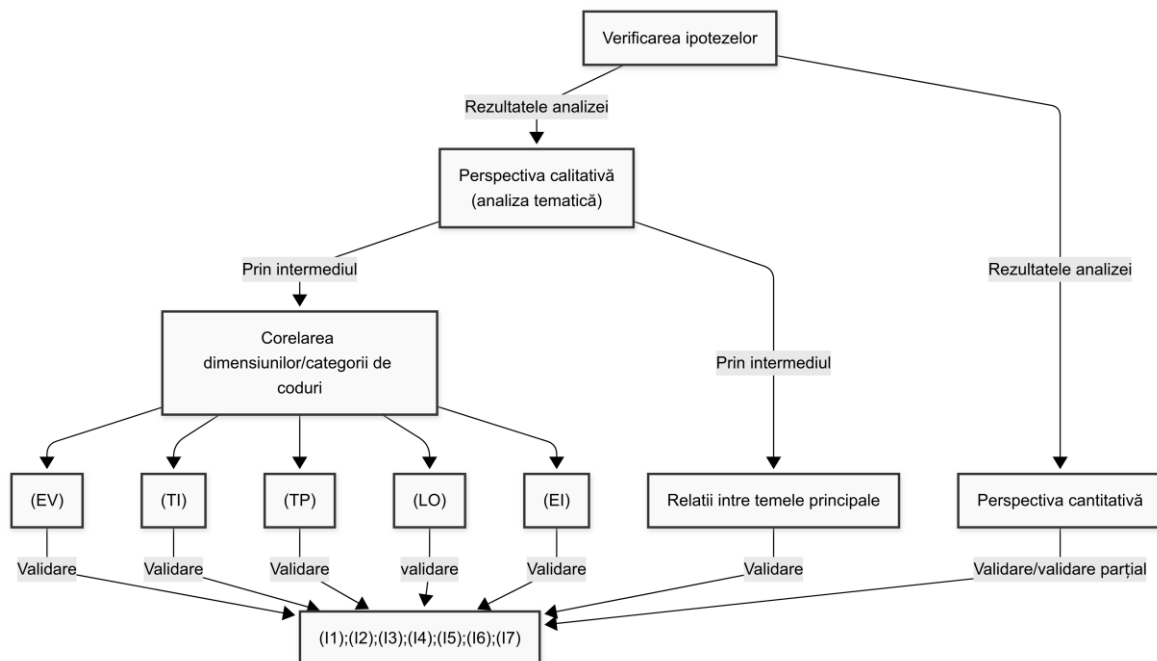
Verificarea ipotezelor

Rezultatele analizei

Perspectiva calitativă (analiza tematică)

Rezultatele analizei

Prin intermediul

Corelarea dimensiunilor/categorii de coduri

Prin intermediul

(EV)

(TI)

(TP)

(LO)

(EI)

Relatii intre temele principale

Perspectiva cantitativă

Validare

Validare

Validare

validare

Validare

Validare

Validare/validare parțial

(I1);(I2);(I3);(I4);(I5);(I6);(I7)